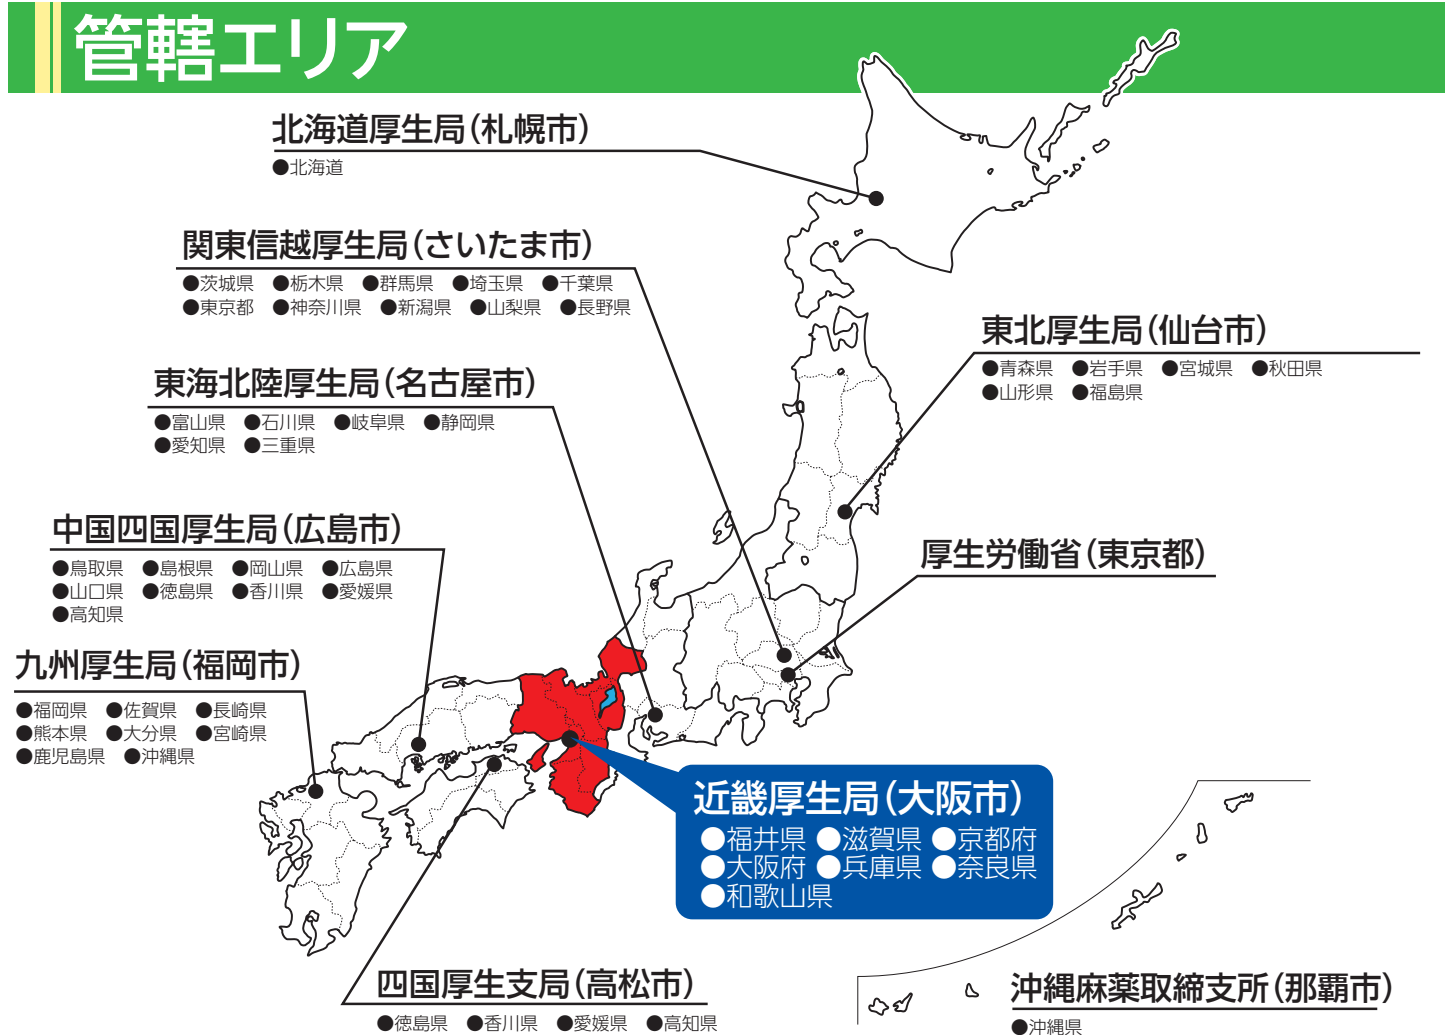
管轄エリア

北海道厚生局(札幌市)
●北海道

関東信越厚生局(さいたま市)
●茨城県 ●栃木県 ●群馬県 ●埼玉県 ●千葉県
●東京都 ●神奈川県 ●新潟県 ●山梨県 ●長野県

東北厚生局(仙台市)
●青森県 ●岩手県 ●宮城県 ●秋田県
●山形県 ●福島県

東海北陸厚生局(名古屋市)
●富山県 ●石川県 ●岐阜県 ●静岡県
●愛知県 ●三重県

中国四国厚生局(広島市)
●鳥取県 ●島根県 ●岡山県 ●広島県
●山口県 ●徳島県 ●香川県 ●愛媛県
●高知県

厚生労働省(東京都)

九州厚生局(福岡市)
●福岡県 ●佐賀県 ●長崎県
●熊本県 ●大分県 ●宮崎県
●鹿児島県 ●沖縄県

近畿厚生局(大阪市)
●福井県 ●滋賀県 ●京都府
●大阪府 ●兵庫県 ●奈良県
●和歌山県

四国厚生支局(高松市)
●徳島県 ●香川県 ●愛媛県 ●高知県

沖縄麻薬取締支所(那覇市)
●沖縄県